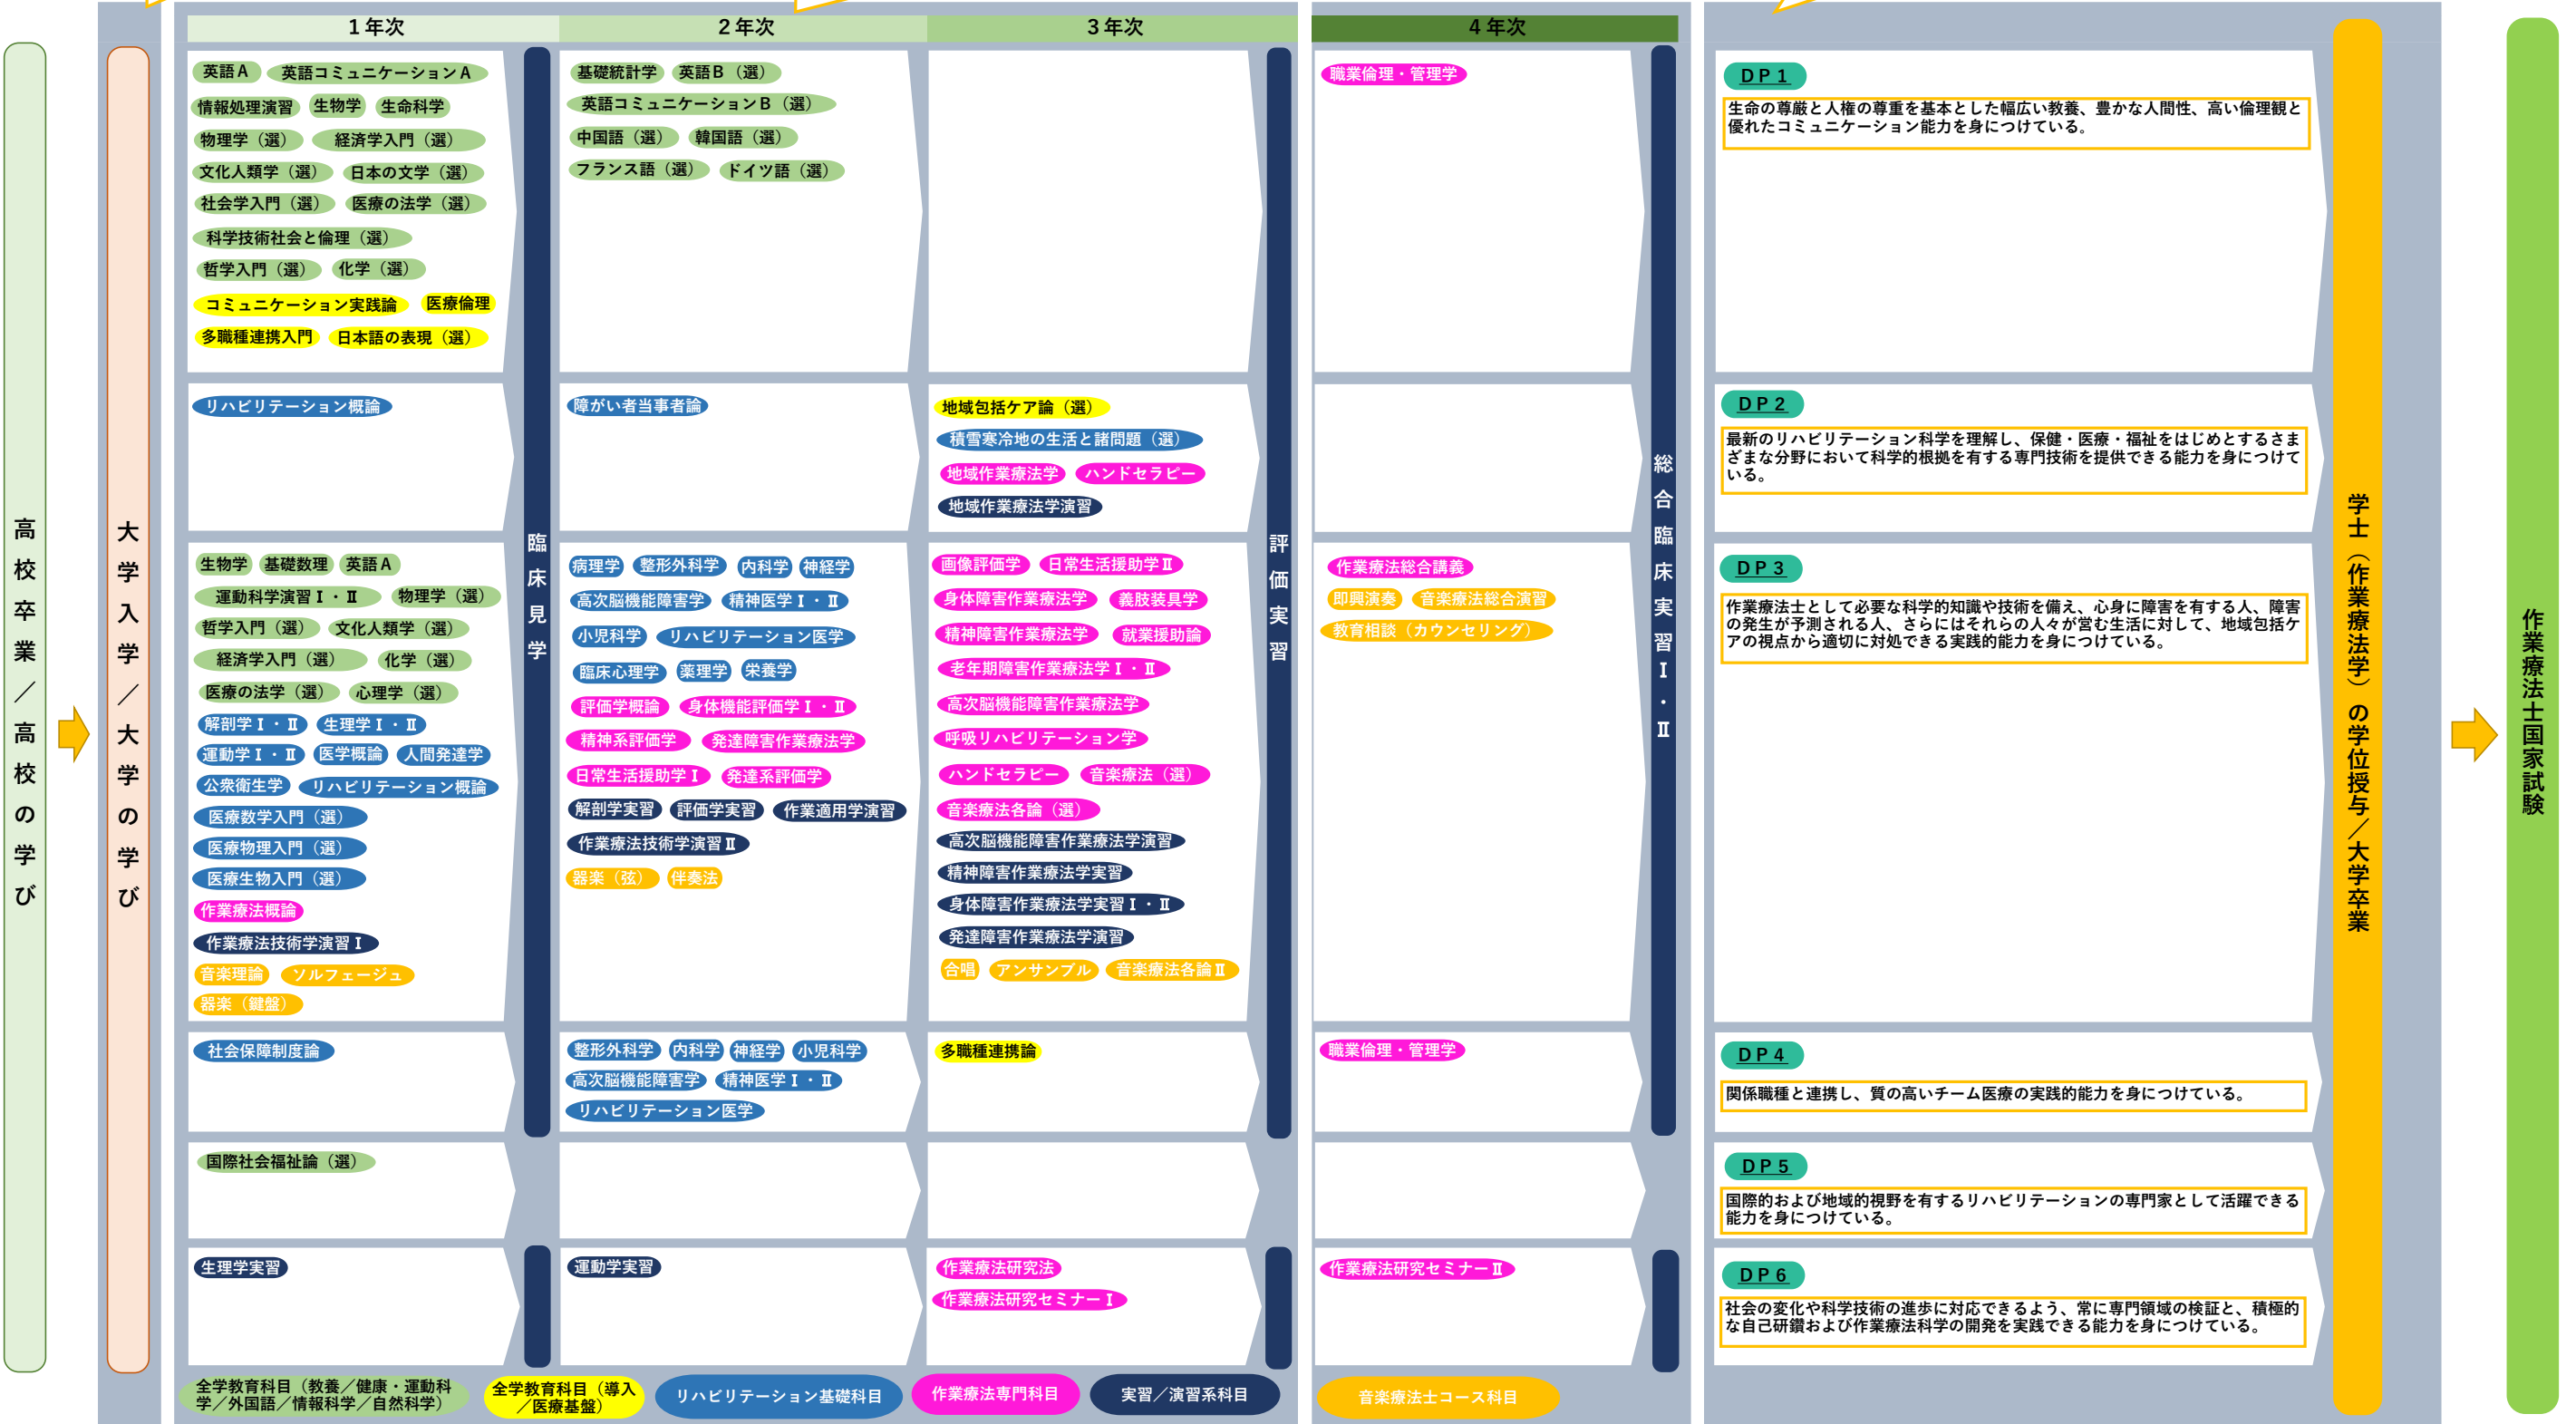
高校卒業／高校の学び

大学入学／大学の学び

1年次

英語A　英語コミュニケーションA
情報処理演習　生物学　生命科学
物理学（選）　経済学入門（選）
文化人類学（選）　日本の文学（選）
社会学入門（選）　医療の法学（選）
科学技術社会と倫理（選）
哲学入門（選）　化学（選）
コミュニケーション実践論　医療倫理
多職種連携入門　日本語の表現（選）

リハビリテーション概論

生物学　基礎数理　英語A
運動科学演習Ⅰ・Ⅱ　物理学（選）
哲学入門（選）　文化人類学（選）
経済学入門（選）　化学（選）
医療の法学（選）　心理学（選）
解剖学Ⅰ・Ⅱ　生理学Ⅰ・Ⅱ
運動学Ⅰ・Ⅱ　医学概論　人間発達学
公衆衛生学　リハビリテーション概論
医療数学入門（選）
医療物理入門（選）
医療生物入門（選）
作業療法概論
作業療法技術学演習Ⅰ
音楽理論　ソルフェージュ
器楽（鍵盤）

社会保障制度論

国際社会福祉論（選）

生理学実習

臨床見学

2年次

基礎統計学　英語B（選）
英語コミュニケーションB（選）
中国語（選）　韓国語（選）
フランス語（選）　ドイツ語（選）

障がい者当事者論

病理学　整形外科学　内科学　神経学
高次脳機能障害学　精神医学Ⅰ・Ⅱ
小児科学　リハビリテーション医学
臨床心理学　薬理学　栄養学
評価学概論　身体機能評価学Ⅰ・Ⅱ
精神系評価学　発達障害作業療法学
日常生活援助学Ⅰ　発達系評価学
解剖学実習　評価学実習　作業適用学演習
作業療法技術学演習Ⅱ
器楽（弦）　伴奏法

整形外科学　内科学　神経学　小児科学
高次脳機能障害学　精神医学Ⅰ・Ⅱ
リハビリテーション医学

運動学実習

3年次

地域包括ケア論（選）
積雪寒冷地の生活と諸問題（選）
地域作業療法学　ハンドセラピー
地域作業療法学演習

画像評価学　日常生活援助学Ⅱ
身体障害作業療法学　義肢装具学
精神障害作業療法学　就業援助論
老年期障害作業療法学Ⅰ・Ⅱ
高次脳機能障害作業療法学
呼吸リハビリテーション学
ハンドセラピー　音楽療法（選）
音楽療法各論（選）
高次脳機能障害作業療法学演習
精神障害作業療法学実習
身体障害作業療法学実習Ⅰ・Ⅱ
発達障害作業療法学演習
合唱　アンサンブル　音楽療法各論Ⅱ

多職種連携論

作業療法研究法
作業療法研究セミナーⅠ

評価実習

4年次

職業倫理・管理学

作業療法総合講義
即興演奏　音楽療法総合演習
教育相談（カウンセリング）

職業倫理・管理学

作業療法研究セミナーⅡ

総合臨床実習Ⅰ・Ⅱ

DP1
生命の尊厳と人権の尊重を基本とした幅広い教養、豊かな人間性、高い倫理観と優れたコミュニケーション能力を身につけている。

DP2
最新のリハビリテーション科学を理解し、保健・医療・福祉をはじめとするさまざまな分野において科学的根拠を有する専門技術を提供できる能力を身につけている。

DP3
作業療法士として必要な科学的知識や技術を備え、心身に障害を有する人、障害の発生が予測される人、さらにはそれらの人々が営む生活に対して、地域包括ケアの視点から適切に対処できる実践的能力を身につけている。

DP4
関係職種と連携し、質の高いチーム医療の実践的能力を身につけている。

DP5
国際的および地域的視野を有するリハビリテーションの専門家として活躍できる能力を身につけている。

DP6
社会の変化や科学技術の進歩に対応できるよう、常に専門領域の検証と、積極的な自己研鑽および作業療法科学の開発を実践できる能力を身につけている。

学士（作業療法学）の学位授与／大学卒業

作業療法士国家試験

全学教育科目（教養／健康・運動科学／外国語／情報科学／自然科学）
全学教育科目（導入／医療基盤）
リハビリテーション基礎科目
作業療法専門科目
実習／演習系科目
音楽療法士コース科目